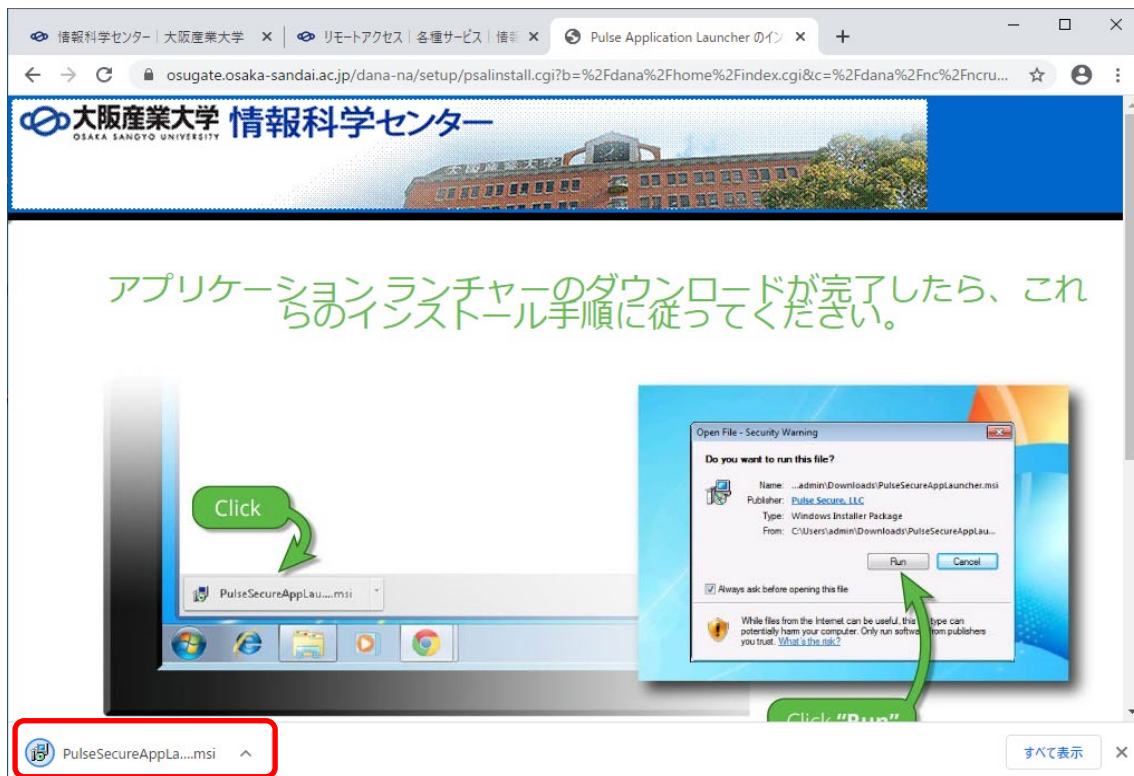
情報科学センター｜大阪産業大学 ×
リモートアクセス｜各種サービス｜情報 ×
Pulse Application Launcher のイン ×
+

osugate.osaka-sandai.ac.jp/dana-na/setup/psalinstall.cgi?b=%2Fdana%2Fhome%2Findex.cgi&c=%2Fdana%2Fnc%2Fncru...

大阪産業大学 OSAKA SANGYO UNIVERSITY 情報科学センター

アプリケーション ランチャーのダウンロードが完了したら、これらのインストール手順に従ってください。

Click

PulseSecureAppLau....msi

Open File - Security Warning

Do you want to run this file?

Name: ...admin\Downloads\PulseSecureAppLauncher.msi
Publisher: Pulse Secure, LLC
Type: Windows Installer Package
From: C:\Users\admin\Downloads\PulseSecureAppLau...

Run Cancel

Always ask before opening this file

While files from the Internet can be useful, this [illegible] type can potentially harm your computer. Only run softwa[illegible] from publishers you trust. What's the risk?

Click "Run"

PulseSecureAppLa....msi

すべて表示